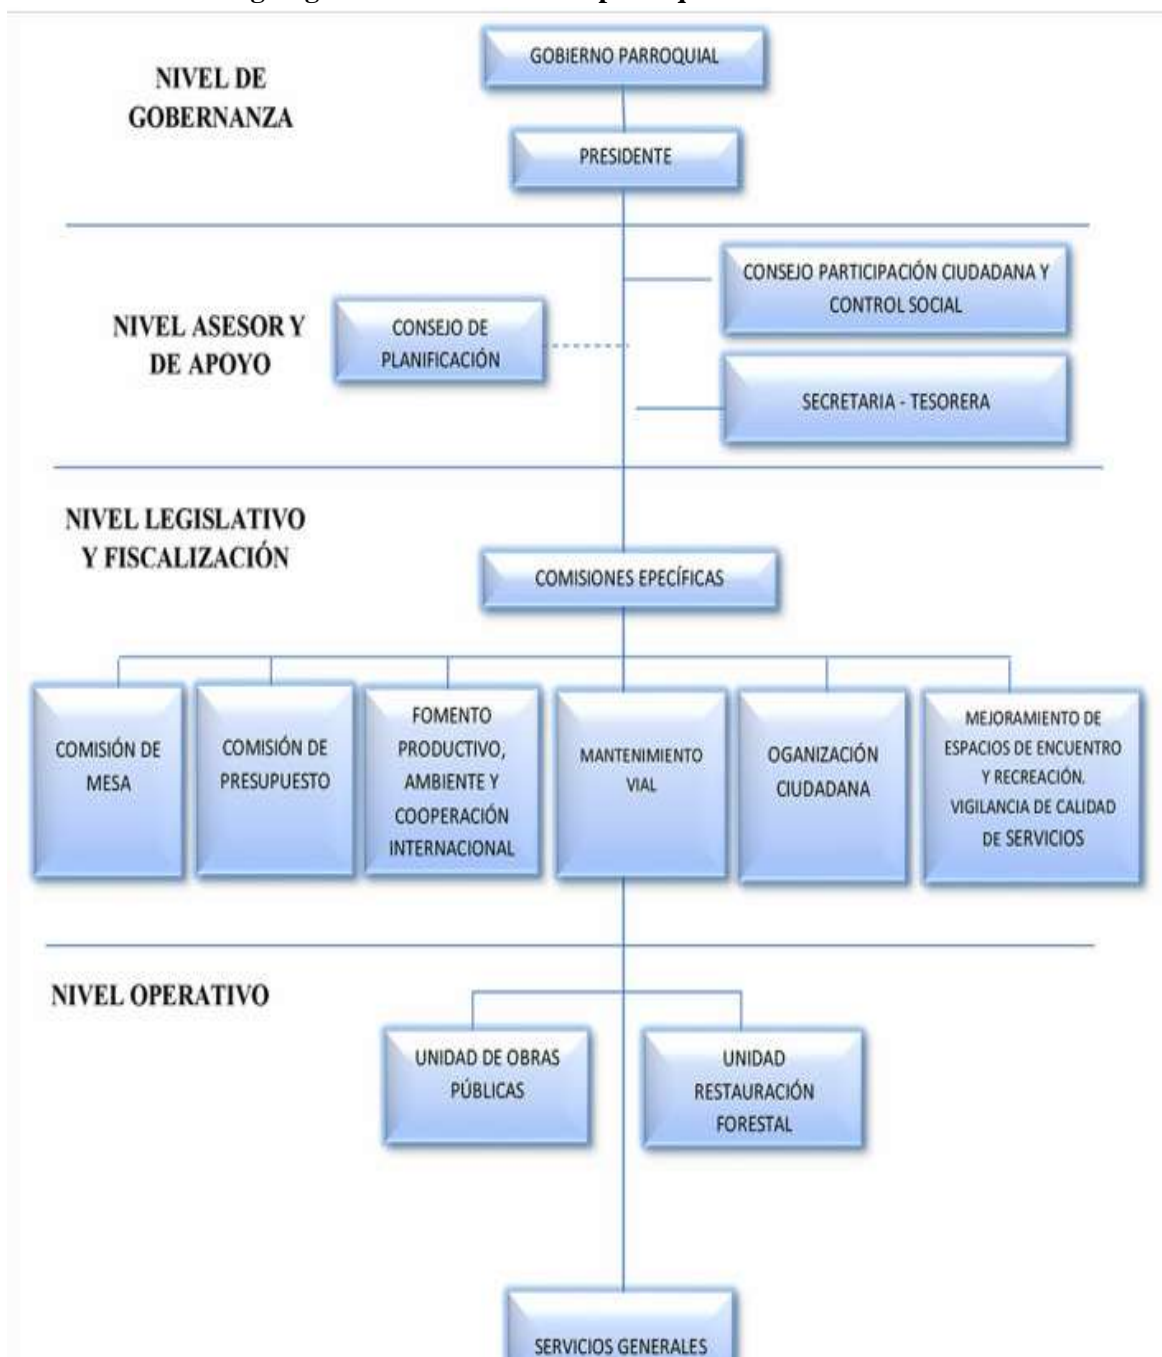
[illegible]

NIVEL DE GOBERNANZA

GOBIERNO PARROQUIAL

PRESIDENTE

NIVEL ASESOR Y DE APOYO

CONSEJO DE PLANIFICACIÓN

CONSEJO PARTICIPACIÓN CIUDADANA Y CONTROL SOCIAL

SECRETARIA - TESORERA

NIVEL LEGISLATIVO Y FISCALIZACIÓN

COMISIONES EPECÍFICAS

COMISIÓN DE MESA

COMISIÓN DE PRESUPUESTO

FOMENTO PRODUCTIVO, AMBIENTE Y COOPERACIÓN INTERNACIONAL

MANTENIMIENTO VIAL

OGANIZACIÓN CIUDADANA

MEJORAMIENTO DE ESPACIOS DE ENCUENTRO Y RECREACIÓN. VIGILANCIA DE CALIDAD DE SERVICIOS

NIVEL OPERATIVO

UNIDAD DE OBRAS PÚBLICAS

UNIDAD RESTAURACIÓN FORESTAL

SERVICIOS GENERALES